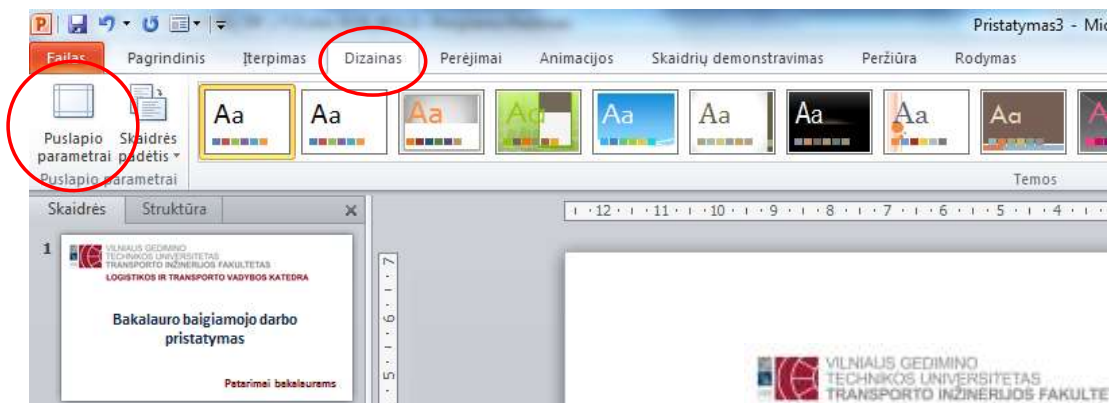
Pristatymas3 - Mi

Failas Pagrindinis Įterpimas Dizainas Perėjimai Animacijos Skaidrių demonstravimas Peržiūra Rodymas

Puslapio parametrai Skaidrės padėtis

Puslapio parametrai

Aa Aa Aa Aa Aa Aa Aa Aa Aa

Temos

Skaidrės Struktūra

1

VILNIAUS GEDIMINO TECHNIKOS UNIVERSITETAS TRANSPORTO INŽINERIJOS FAKULTETAS

LOGISTIKOS IR TRANSPORTO VADYBOS KATEDRA

Bakalauro baigiamojo darbo pristatymas

Patarimai bakalaurams

· 12 · · 11 · · 10 · · 9 · · 8 · · 7 · · 6 · · 5 · · 4 ·

7 · 6 · 5

VILNIAUS GEDIMINO TECHNIKOS UNIVERSITETAS TRANSPORTO INŽINERIJOS FAKULTE